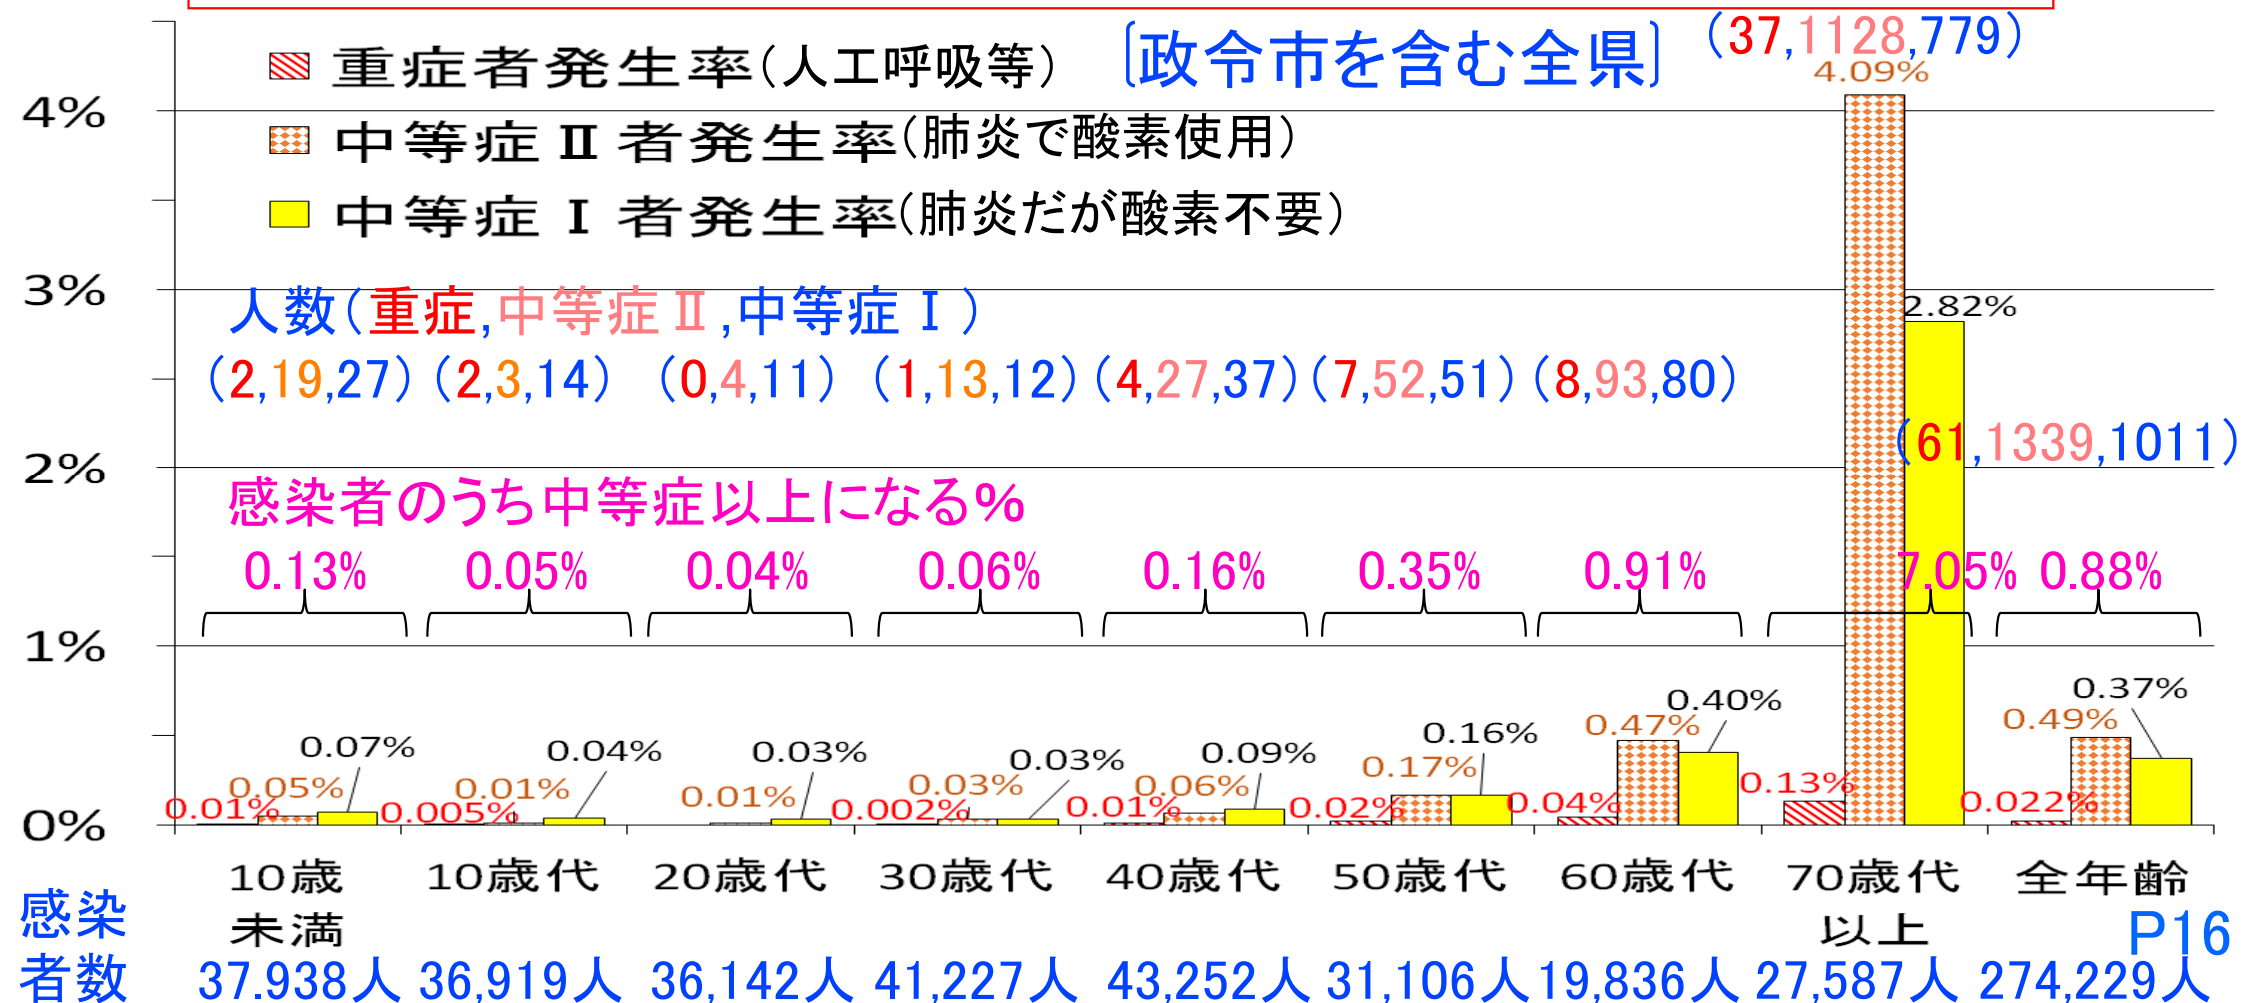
重症者発生率(人工呼吸等)　〔政令市を含む全県〕　(37,1128,779)

中等症 II 者発生率(肺炎で酸素使用)

中等症 I 者発生率(肺炎だが酸素不要)

4%

3%

2%

1%

0%

人数(重症,中等症 II ,中等症 I )

(2,19,27) (2,3,14) (0,4,11) (1,13,12) (4,27,37) (7,52,51) (8,93,80)

(61,1339,1011)

感染者のうち中等症以上になる%

0.13%　0.05%　0.04%　0.06%　0.16%　0.35%　0.91%　7.05%　0.88%

4.09%

2.82%

0.01%　0.05%　0.07%
0.005%　0.01%　0.04%
0.01%　0.03%
0.002%　0.03%　0.03%
0.01%　0.06%　0.09%
0.02%　0.17%　0.16%
0.04%　0.47%　0.40%
0.13%
0.022%　0.49%　0.37%

10歳未満　10歳代　20歳代　30歳代　40歳代　50歳代　60歳代　70歳代以上　全年齢

感染者数　37.938人　36,919人　36,142人　41,227人　43,252人　31,106人　19,836人　27,587人　274,229人

P16